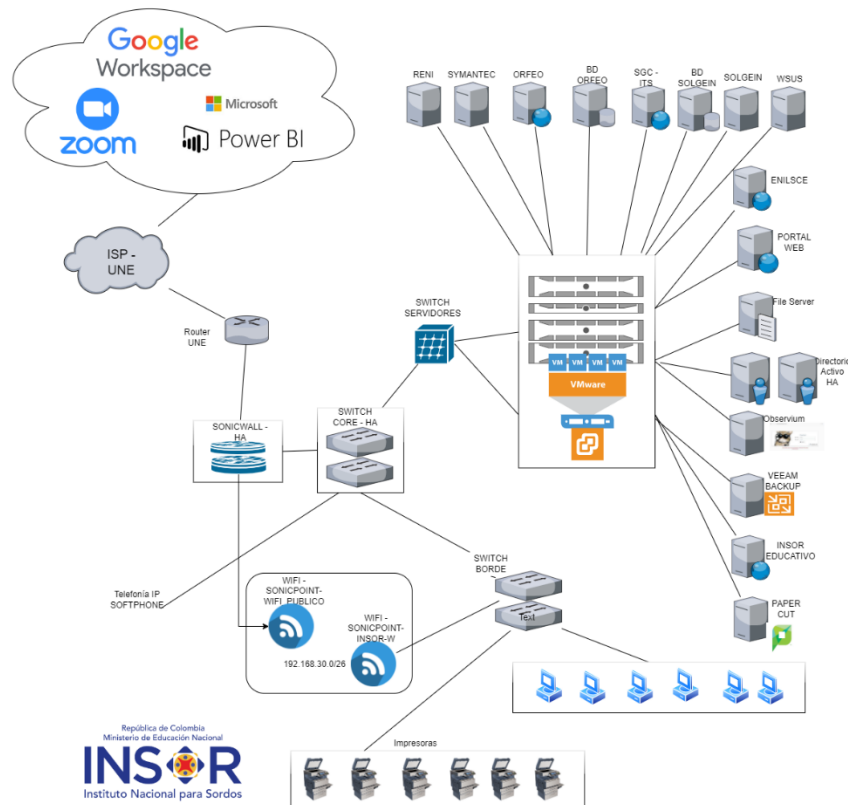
Google Workspace

zoom

Microsoft

Power BI

ISP - UNE

Router UNE

SONICWALL - HA

SWITCH CORE - HA

SWITCH SERVIDORES

RENI

SYMANTEC

ORFEO

BD ORFEO

SGC - ITS

BD SOLGEIN

SOLGEIN

WSUS

ENILSCE

PORTAL WEB

File Server

Directorio Activo HA

Observium

VEEAM BACKUP

INSOR EDUCATIVO

PAPER CUT

VM VM VM VM

VMware

Telefonía IP SOFTPHONE

WIFI - SONICPOINT-WIFI_PUBLICO

WIFI - SONICPOINT-INSOR-W

192.168.30.0/26

SWITCH BORDE

Text

Impresoras

República de Colombia
Ministerio de Educación Nacional

INSOR

Instituto Nacional para Sordos